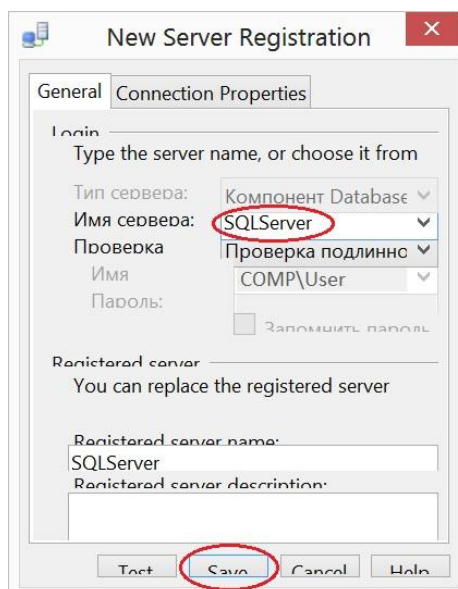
New Server Registration

General | Connection Properties

Login

Type the server name, or choose it from

Тип сервера: Компонент Database

Имя сервера: SQLServer

Проверка Проверка подлинно

Имя COMP\User

Пароль:

Запомнить пароль

Registered server

You can replace the registered server

Registered server name:

SQLServer

Registered server description:

Test | Save | Cancel | Help